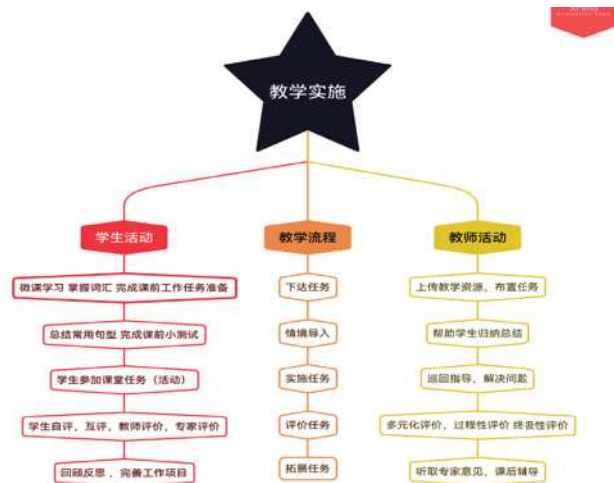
教学实施

学生活动

微课学习 掌握词汇 完成课前工作任务准备

总结常用句型 完成课前小测试

学生参加课堂任务（活动）

学生自评，互评，教师评价，专家评价

回顾反思 、完善工作项目

教学流程

下达任务

情境导入

实施任务

评价任务

拓展任务

教师活动

上传教学资源，布置任务

帮助学生归纳总结

巡回指导，解决问题

多元化评价，过程性评价 终良性评价

听取专家意见，课后辅导